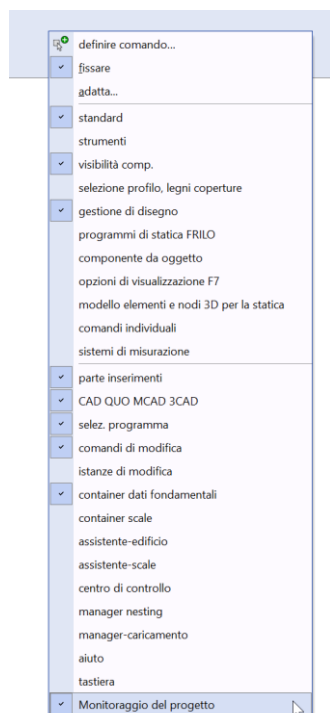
definire comando...
fissare
adatta...
standard
strumenti
visibilità comp.
selezione profilo, legni coperture
gestione di disegno
programmi di statica FRILO
componente da oggetto
opzioni di visualizzazione F7
modello elementi e nodi 3D per la statica
comandi individuali
sistemi di misurazione
parte inserimenti
CAD QUO MCAD 3CAD
selez. programma
comandi di modifica
istanze di modifica
container dati fondamentali
container scale
assistente-edificio
assistente-scale
centro di controllo
manager nesting
manager-caricamento
aiuto
tastiera
Monitoraggio del progetto